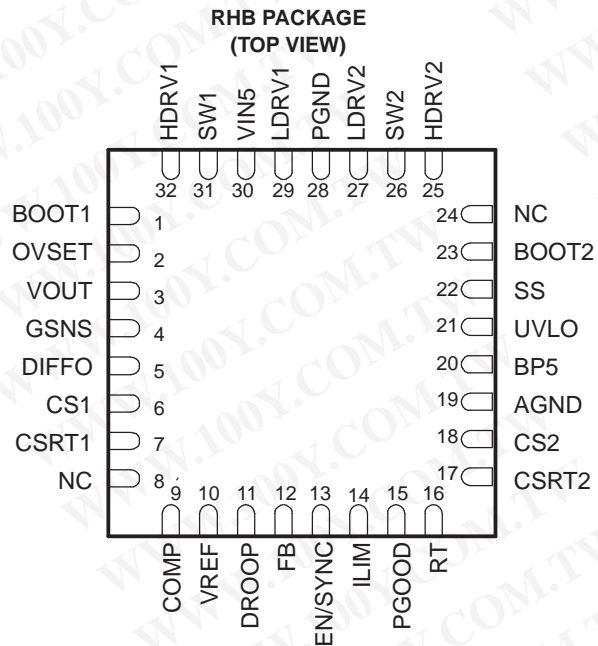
RHB PACKAGE
(TOP VIEW)

HDRV1 SW1 VIN5 LDRV1 PGND LDRV2 SW2 HDRV2

32 31 30 29 28 27 26 25

BOOT1 1
OVSET 2
VOUT 3
GSNS 4
DIFFO 5
CS1 6
CSRT1 7
NC 8

24 NC
23 BOOT2
22 SS
21 UVLO
20 BP5
19 AGND
18 CS2
17 CSRT2

9 10 11 12 13 14 15 16

COMP VREF DROOP FB EN/SYNC ILIM PGOOD RT

WWW.100Y.COM.TW